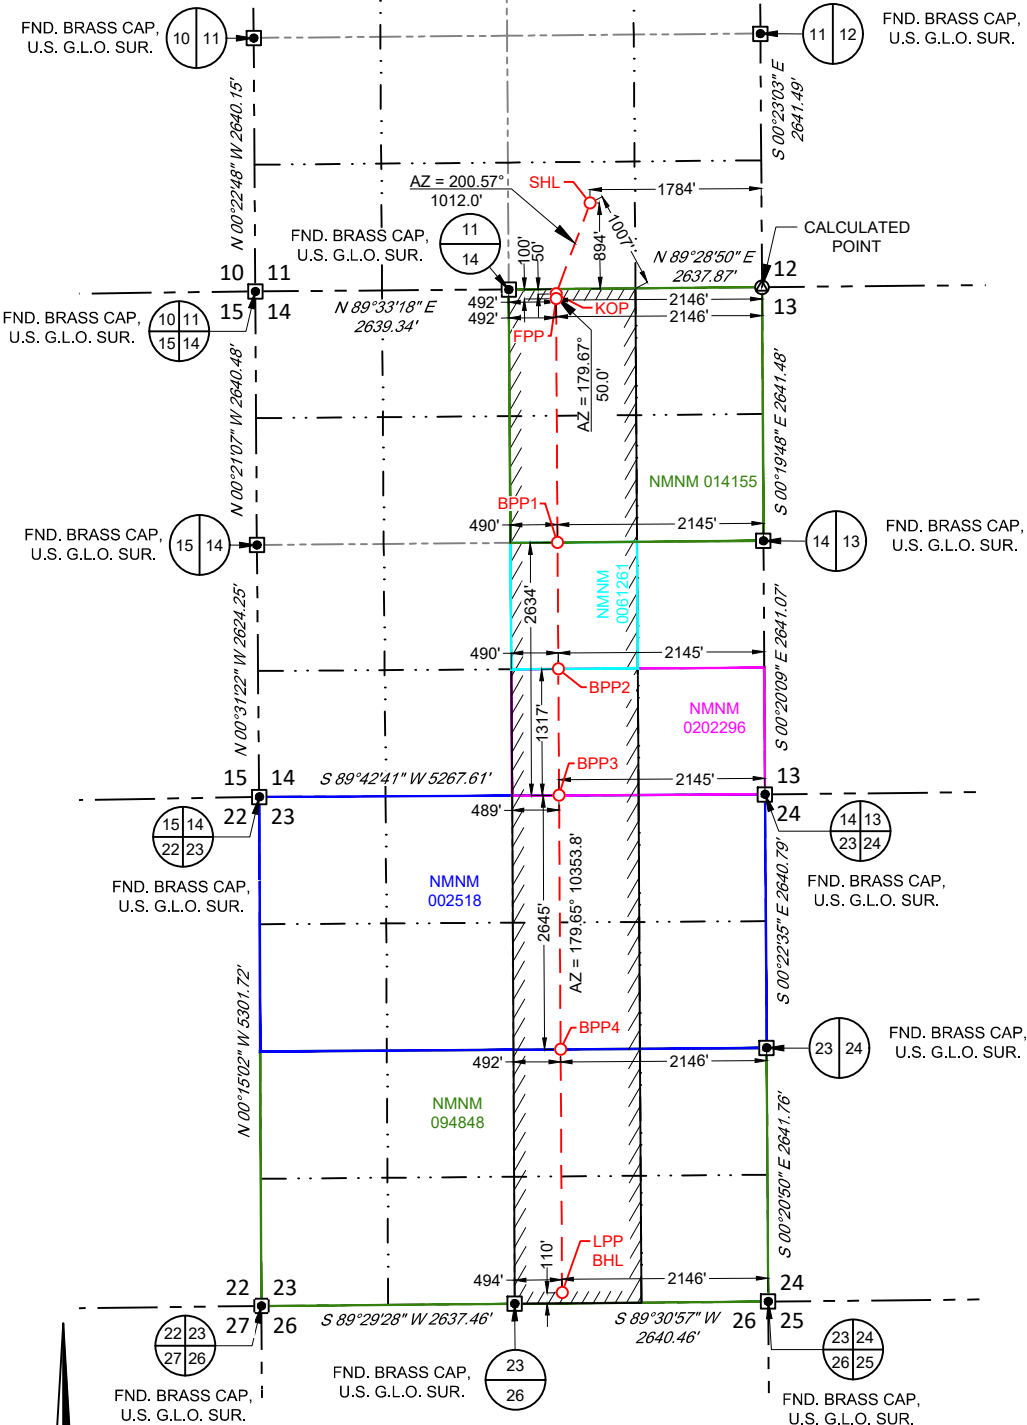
FND. BRASS CAP, U.S. G.L.O. SUR.
10 | 11

FND. BRASS CAP, U.S. G.L.O. SUR.
11 | 12

N 00°22'48" W 2640.15'

S 00°23'03" E 2641.49'

AZ = 200.57°
1012.0'

SHL
1784'
894'
1007'

FND. BRASS CAP, U.S. G.L.O. SUR.
11
14

100'
50'

N 89°28'50" E
2637.87'

CALCULATED POINT

10 11
15 14
12
13

FND. BRASS CAP, U.S. G.L.O. SUR.
10 11
15 14

N 89°33'18" E
2639.34'

492'
492'
2146'
KOP
2146'
FPP

AZ = 179.67°
50.0'

N 00°21'07" W 2640.48'

S 00°19'48" E 2641.48'

NMNM 014155

BPP1
490'
2145'

FND. BRASS CAP, U.S. G.L.O. SUR.
15 | 14

14 | 13
FND. BRASS CAP, U.S. G.L.O. SUR.

2634'
NMNM 0061261

N 00°31'22" W 2624.25'

S 00°20'09" E 2641.07'

490'
2145'
BPP2

NMNM 0202296

1317'
BPP3
2145'

15 14
22 23
13
24

S 89°42'41" W 5267.61'

489'

15 14
22 23

14 13
23 24

FND. BRASS CAP, U.S. G.L.O. SUR.

FND. BRASS CAP, U.S. G.L.O. SUR.

NMNM 002518

2645'
AZ = 179.65° 10353.8'

S 00°22'35" E 2640.79'

BPP4
492'
2146'

FND. BRASS CAP, U.S. G.L.O. SUR.
23 | 24

N 00°15'02" W 5301.72'

NMNM 094848

S 00°20'50" E 2641.76'

110'
LPP
BHL
494'
2146'

22 23
27 26
24
26 25

S 89°29'28" W 2637.46'

S 89°30'57" W
2640.46'

22 23
27 26

23 24
26 25

FND. BRASS CAP, U.S. G.L.O. SUR.
23
26

FND. BRASS CAP, U.S. G.L.O. SUR.

FND. BRASS CAP, U.S. G.L.O. SUR.